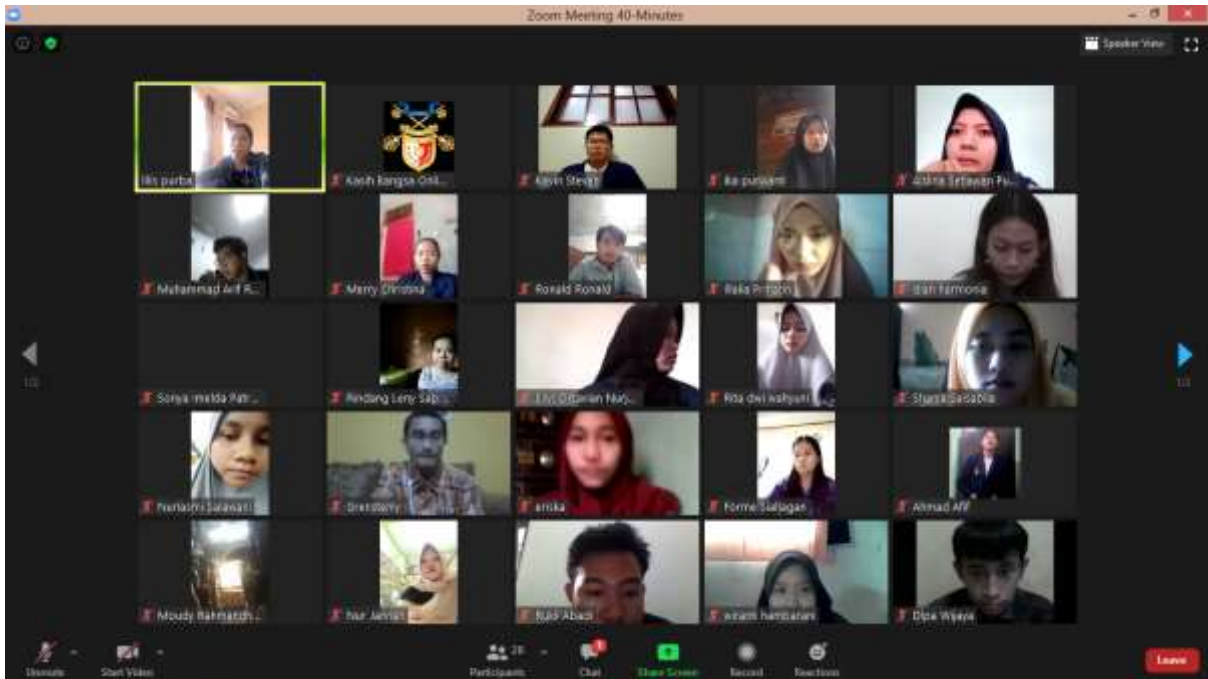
Zoom Meeting 40-Minutes

Speaker View

Ilin parba

Kasih Bangsa Onli...

Kevin Steven

Ika purnami

Alisha Setiawan Pu...

Muhammad Arif R...

Merry Christina

Ronald Ronald

Rala Pr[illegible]

Iran Harmonia

Sonya Imelda Patr...

Rindang Leny Sap...

Elvi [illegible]

Rita dwi wahyuni

Shania Sadabila

Nurlasmi Salawati

Grentterry

anisa

Fonme Sialagan

Ahmad Afif

Moudy Rahmatdh...

Nur Jannah

Budi Abadi

winam hambatan

Dipa Wijaya

1/2

1/2

Unmute

Start Video

28

Participants

Chat

Share Screen

Record

Reactions

Leave